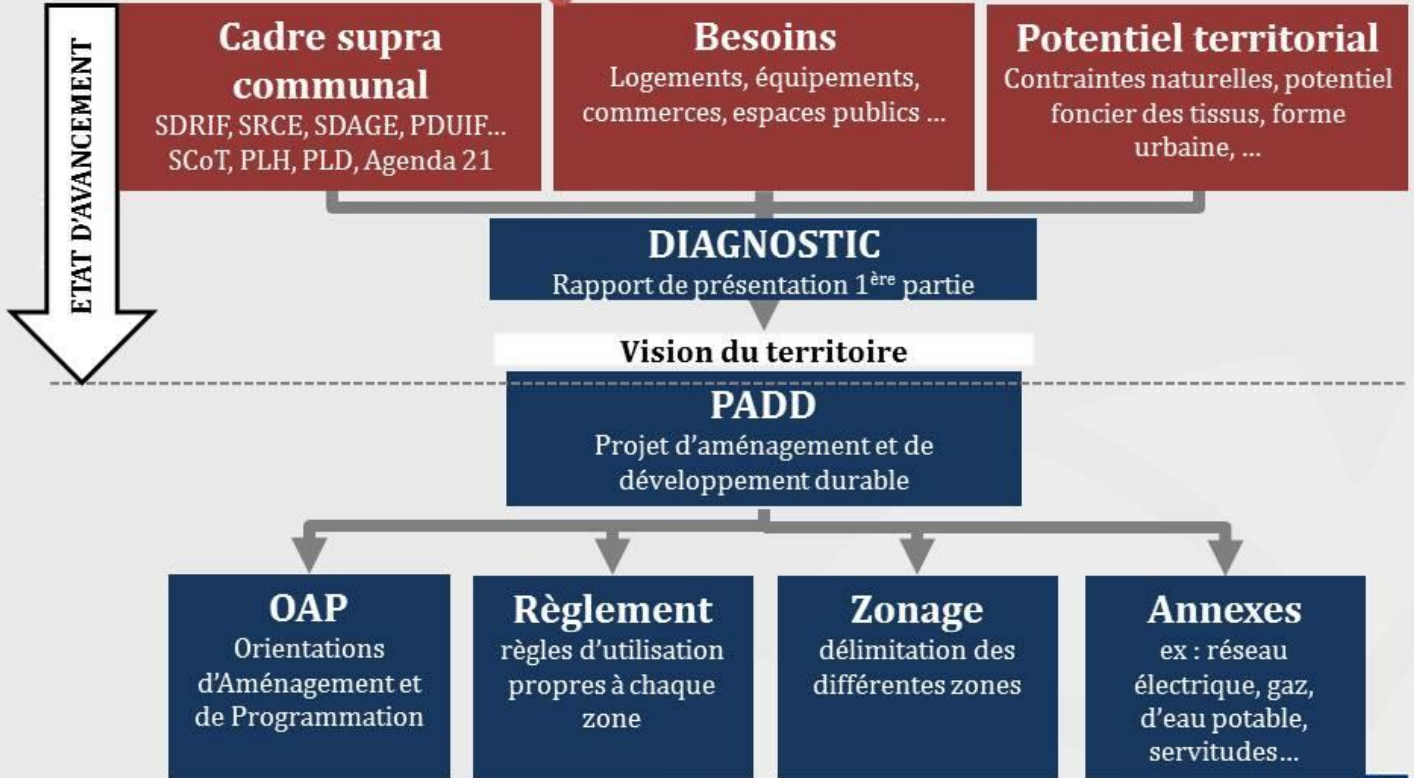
ETAT D'AVANCEMENT

Cadre supra communal
SDRIF, SRCE, SDAGE, PDUIF… SCoT, PLH, PLD, Agenda 21

Besoins
Logements, équipements, commerces, espaces publics …

Potentiel territorial
Contraintes naturelles, potentiel foncier des tissus, forme urbaine, …

DIAGNOSTIC
Rapport de présentation 1$^{ère}$ partie

Vision du territoire

PADD
Projet d'aménagement et de développement durable

OAP
Orientations d'Aménagement et de Programmation

Règlement
règles d'utilisation propres à chaque zone

Zonage
délimitation des différentes zones

Annexes
ex : réseau électrique, gaz, d'eau potable, servitudes…